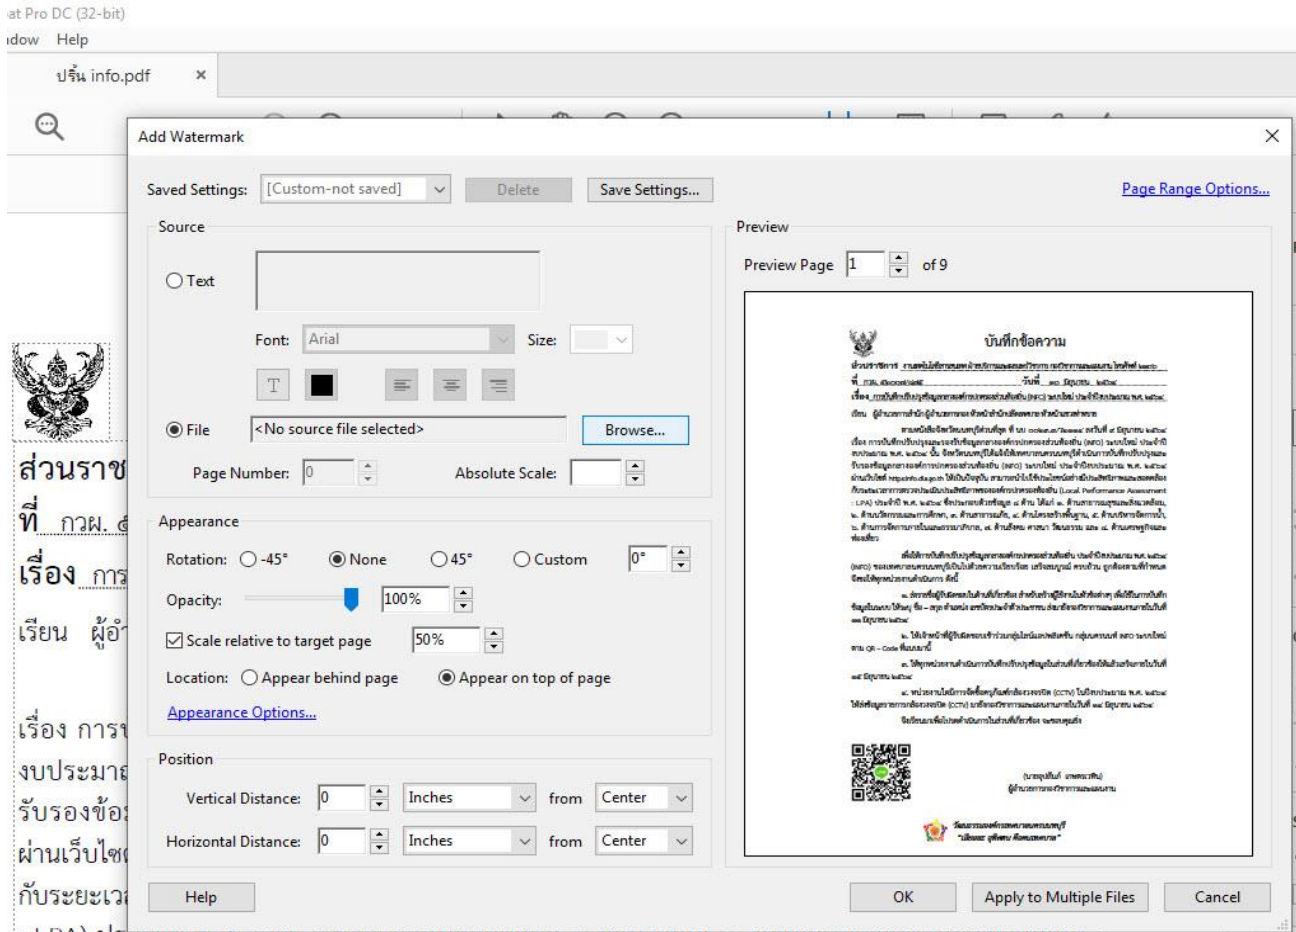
at Pro DC (32-bit)
dow Help
ปริ้น info.pdf ×

Add Watermark ×

Saved Settings: [Custom-not saved] Delete Save Settings... Page Range Options...

Source
Text
Font: Arial Size:
File <No source file selected> Browse...
Page Number: 0 Absolute Scale:

Appearance
Rotation: -45° None 45° Custom 0°
Opacity: 100%
Scale relative to target page 50%
Location: Appear behind page Appear on top of page
Appearance Options...

Position
Vertical Distance: 0 Inches from Center
Horizontal Distance: 0 Inches from Center

Preview
Preview Page 1 of 9

บันทึกข้อความ
ส่วนราชการ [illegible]
ที่ กวผ. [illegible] วันที่ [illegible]
เรื่อง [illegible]
เรียน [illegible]

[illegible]

ส่วนราช
ที่ กวผ.
เรื่อง การ
เรียน ผู้อำ
เรื่อง การ
งบประมาณ
รับรองข้อ
ผ่านเว็บไซ
กับระยะเว

Help OK Apply to Multiple Files Cancel